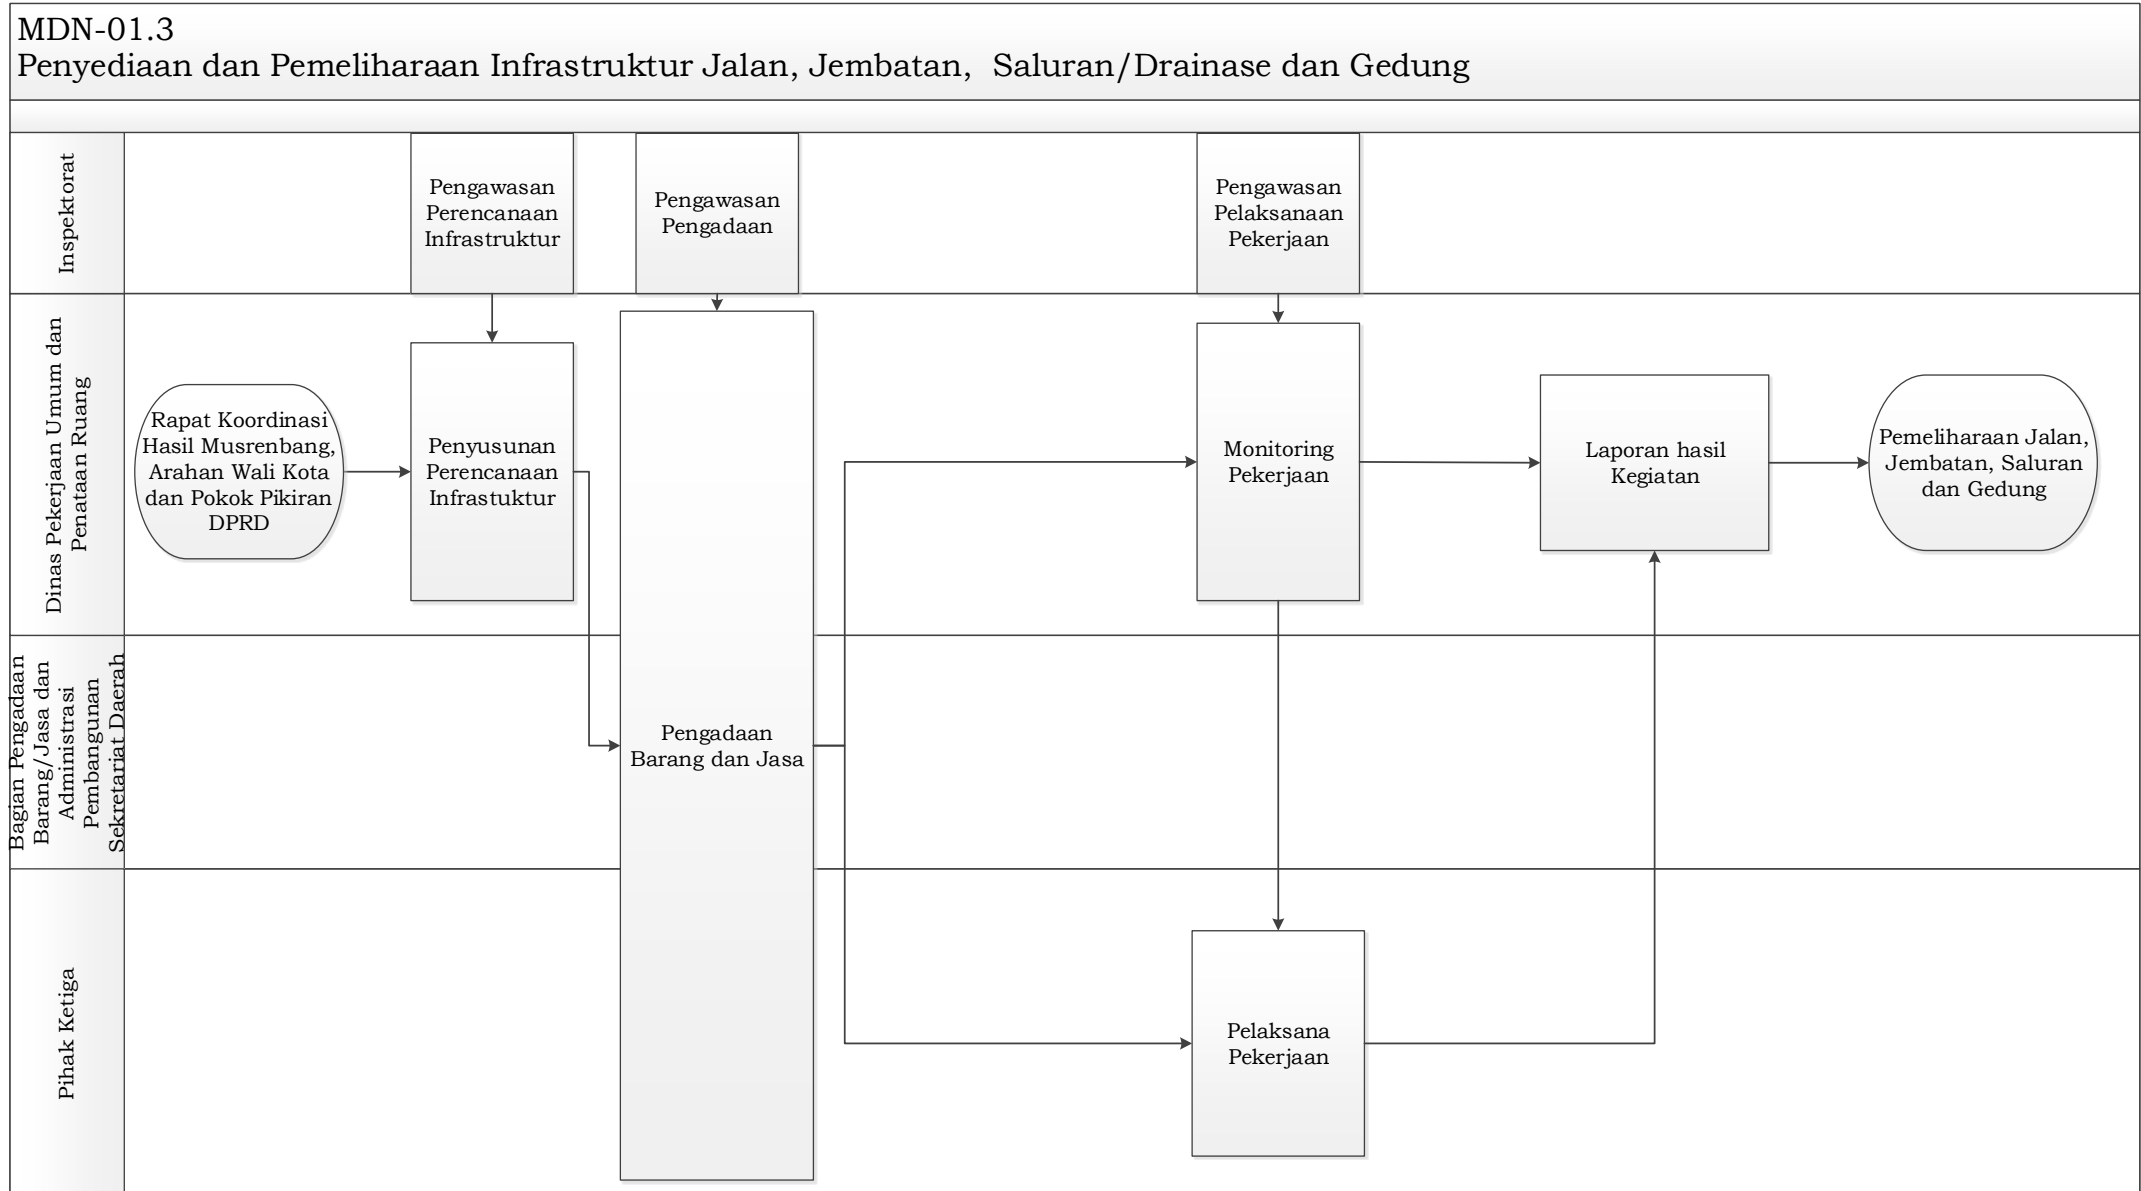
MDN-01.3
Penyediaan dan Pemeliharaan Infrastruktur Jalan, Jembatan, Saluran/Drainase dan Gedung

Inspektorat

Pengawasan Perencanaan Infrastruktur

Pengawasan Pengadaan

Pengawasan Pelaksanaan Pekerjaan

Dinas Pekerjaan Umum dan Penataan Ruang

Rapat Koordinasi Hasil Musrenbang, Arahan Wali Kota dan Pokok Pikiran DPRD

Penyusunan Perencanaan Infrastuktur

Monitoring Pekerjaan

Laporan hasil Kegiatan

Pemeliharaan Jalan, Jembatan, Saluran dan Gedung

Bagian Pengadaan Barang/Jasa dan Administrasi Pembangunan Sekretariat Daerah

Pengadaan Barang dan Jasa

Pihak Ketiga

Pelaksana Pekerjaan